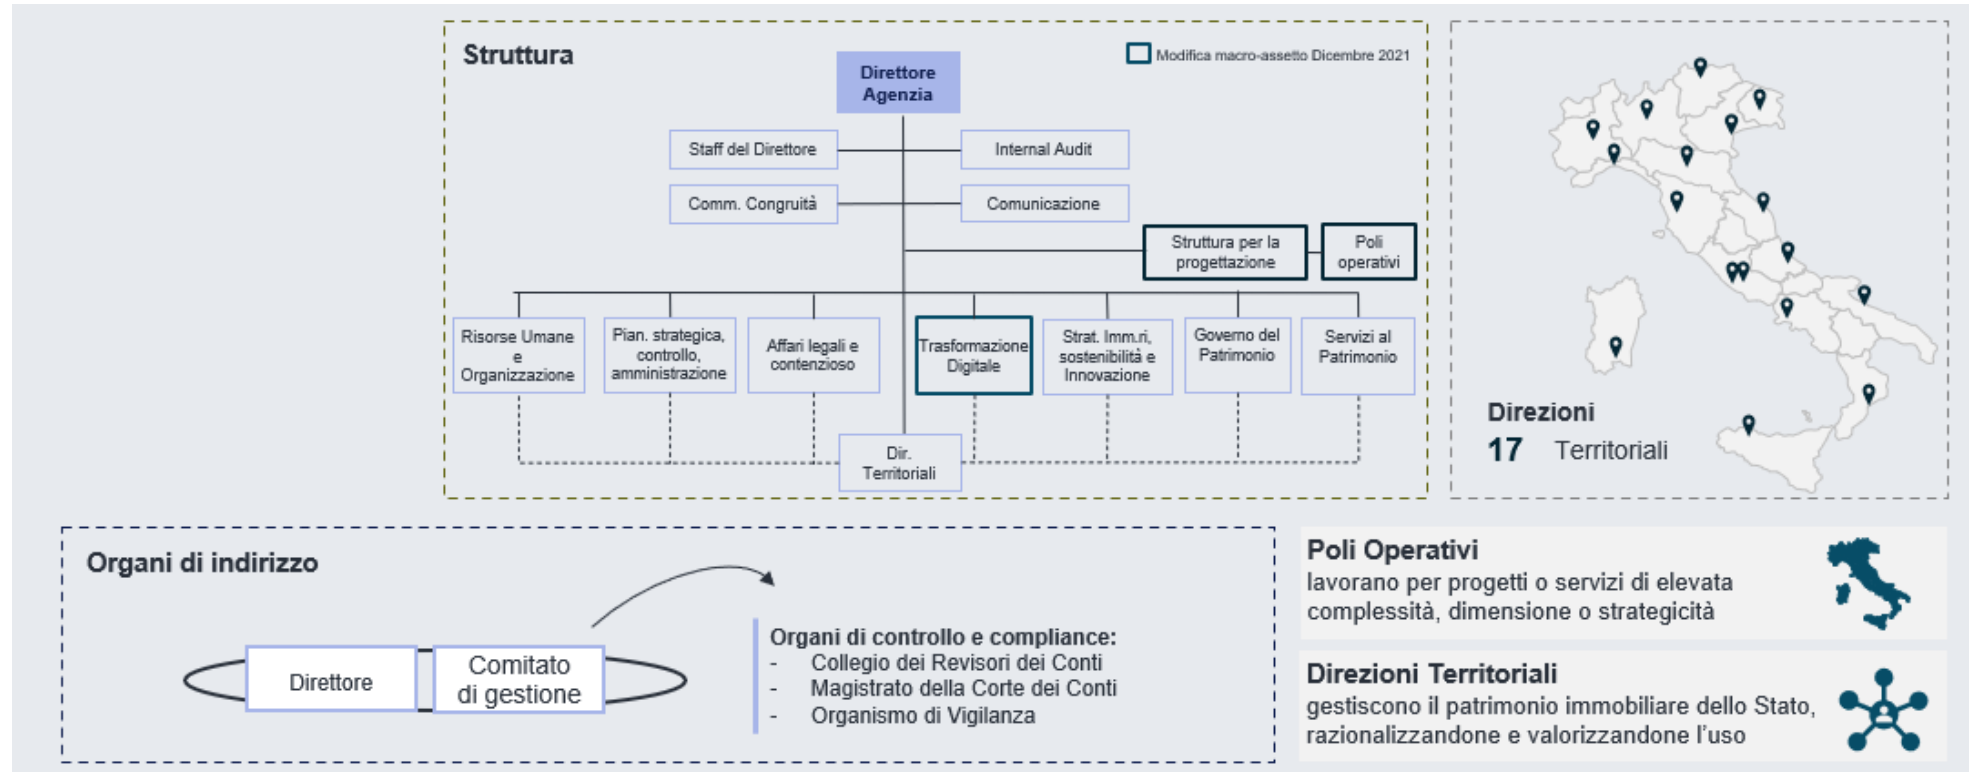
Struttura

Modifica macro-assetto Dicembre 2021

Direttore Agenzia

Staff del Direttore

Internal Audit

Comm. Congruità

Comunicazione

Struttura per la progettazione

Poli operativi

Risorse Umane e Organizzazione

Pian. strategica, controllo, amministrazione

Affari legali e contenzioso

Trasformazione Digitale

Strat. Imm.ri, sostenibilità e Innovazione

Governo del Patrimonio

Servizi al Patrimonio

Dir. Territoriali

Direzioni
17 Territoriali

Organi di indirizzo

Direttore

Comitato di gestione

Organi di controllo e compliance:
- Collegio dei Revisori dei Conti
- Magistrato della Corte dei Conti
- Organismo di Vigilanza

Poli Operativi
lavorano per progetti o servizi di elevata complessità, dimensione o strategicità

Direzioni Territoriali
gestiscono il patrimonio immobiliare dello Stato, razionalizzandone e valorizzandone l'uso